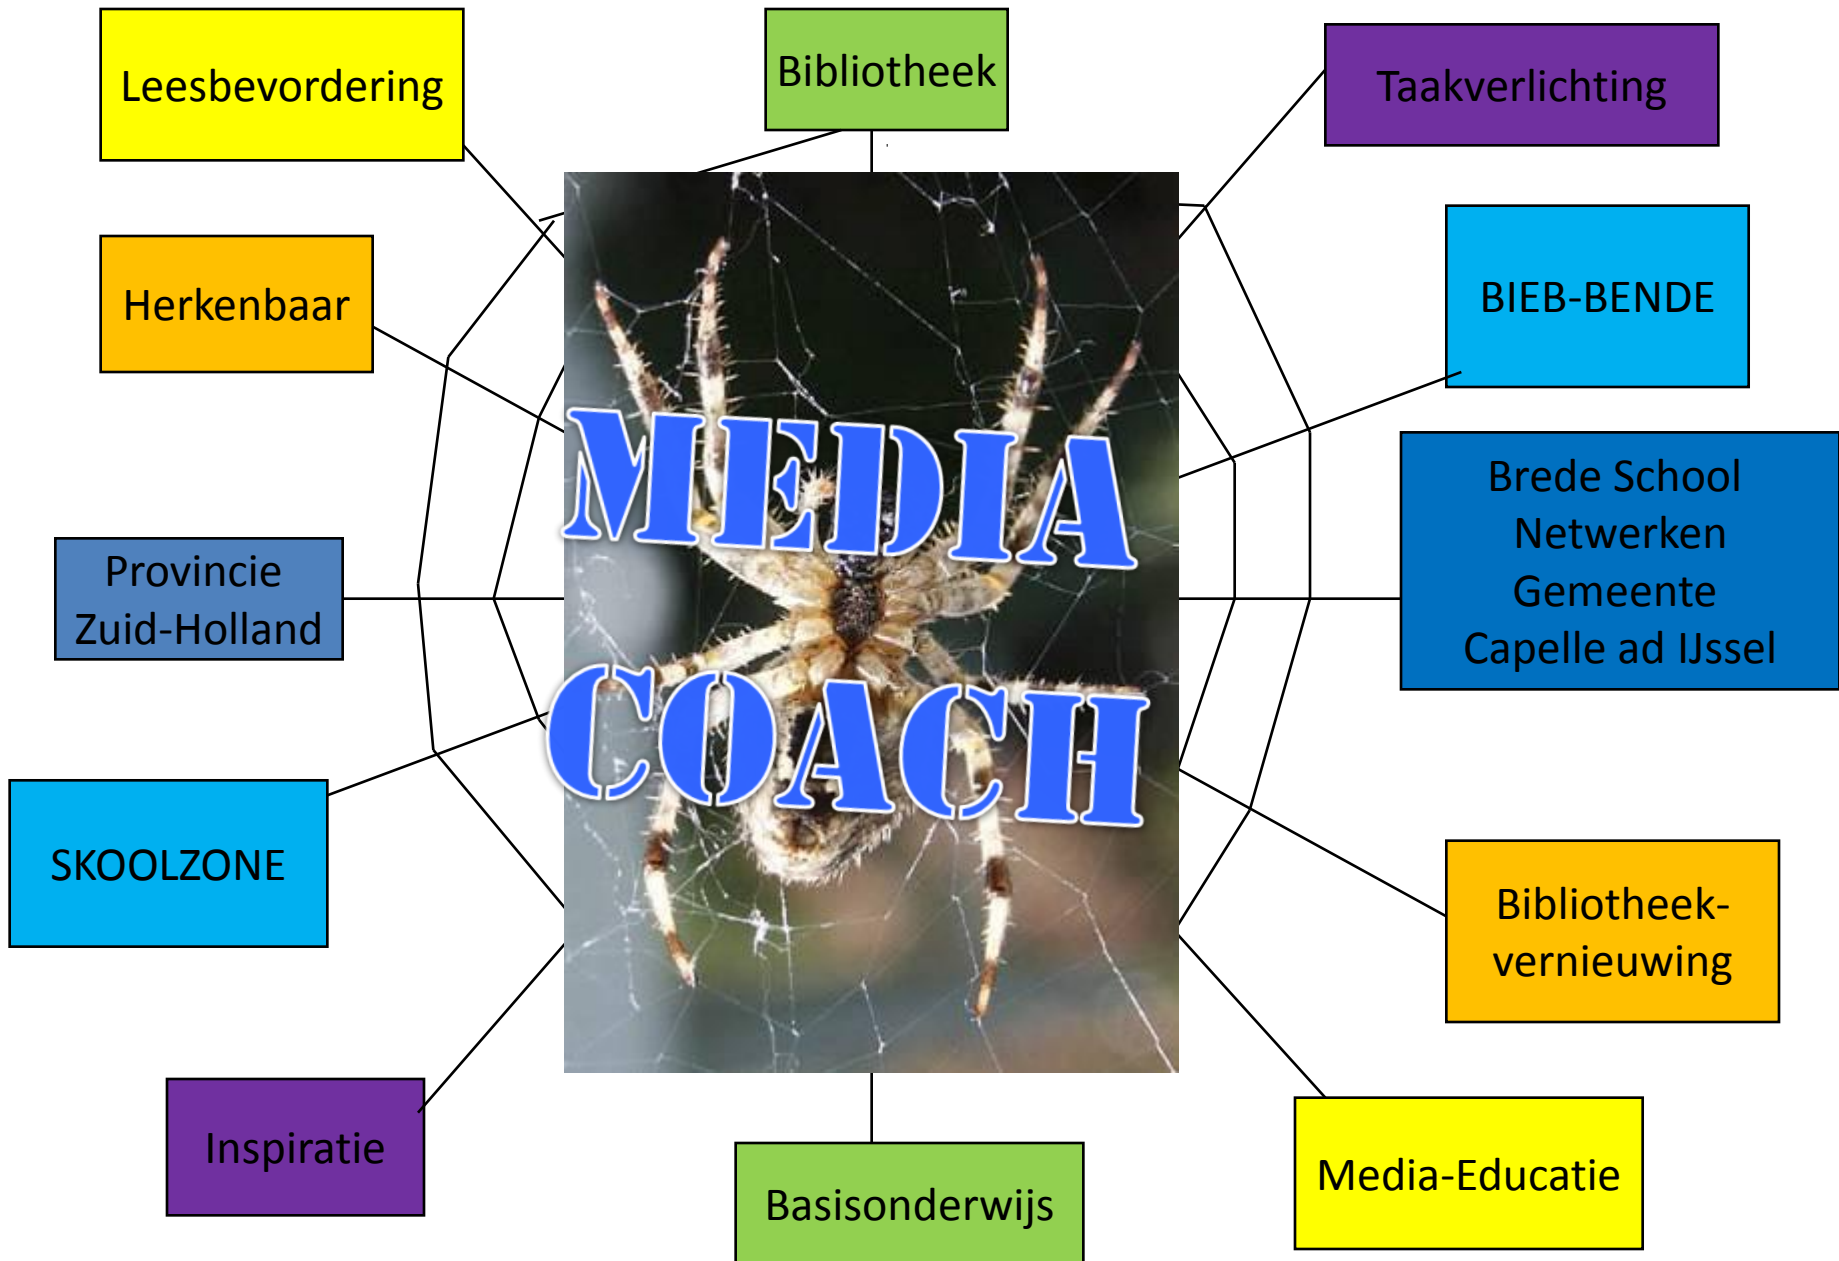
Leesbevordering

Bibliotheek

Taakverlichting

Herkenbaar

BIEB-BENDE

MEDIA COACH

Brede School Netwerken Gemeente Capelle ad IJssel

Provincie Zuid-Holland

SKOOLZONE

Bibliotheek-vernieuwing

Inspiratie

Basisonderwijs

Media-Educatie